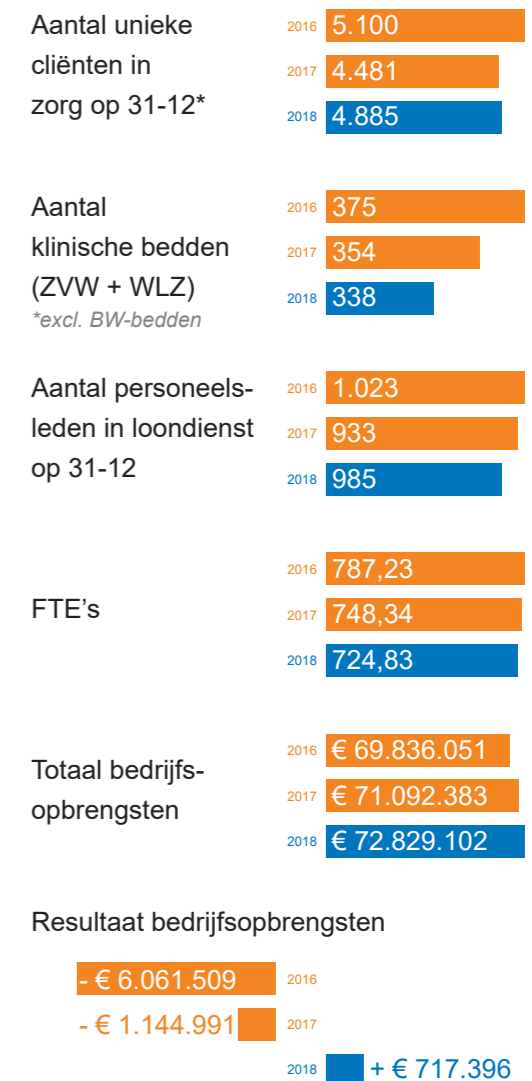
Aantal unieke cliënten in zorg op 31-12*

2016 5.100
2017 4.481
2018 4.885

Aantal klinische bedden (ZVW + WLZ)
*excl. BW-bedden

2016 375
2017 354
2018 338

Aantal personeelsleden in loondienst op 31-12

2016 1.023
2017 933
2018 985

FTE's

2016 787,23
2017 748,34
2018 724,83

Totaal bedrijfsopbrengsten

2016 € 69.836.051
2017 € 71.092.383
2018 € 72.829.102

Resultaat bedrijfsopbrengsten

- € 6.061.509 2016
- € 1.144.991 2017
2018 + € 717.396